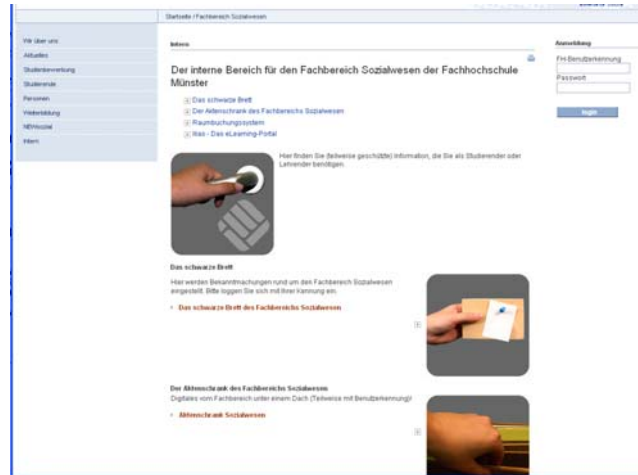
Startseite / Fachbereich Sozialwesen

Wir über uns
Aktuelles
Studienbewerbung
Studierende
Personen
Weiterbildung
NEWsozial
Intern

Intern

Der interne Bereich für den Fachbereich Sozialwesen der Fachhochschule Münster

Das schwarze Brett
Der Aktenschrank des Fachbereichs Sozialwesen
Raumbuchungssystem
Ilias - Das eLearning-Portal

Hier finden Sie (teilweise geschützte) Information, die Sie als Studierender oder Lehrender benötigen.

Das schwarze Brett

Hier werden Bekanntmachungen rund um den Fachbereich Sozialwesen eingestellt. Bitte loggen Sie sich mit Ihrer Kennung ein.

Das schwarze Brett des Fachbereichs Sozialwesen

Der Aktenschrank des Fachbereichs Sozialwesen

Digitales vom Fachbereich unter einem Dach (Teilweise mit Benutzerkennung)

Aktenschrank Sozialwesen

Anmeldung

FH-Benutzerkennung

Passwort

login